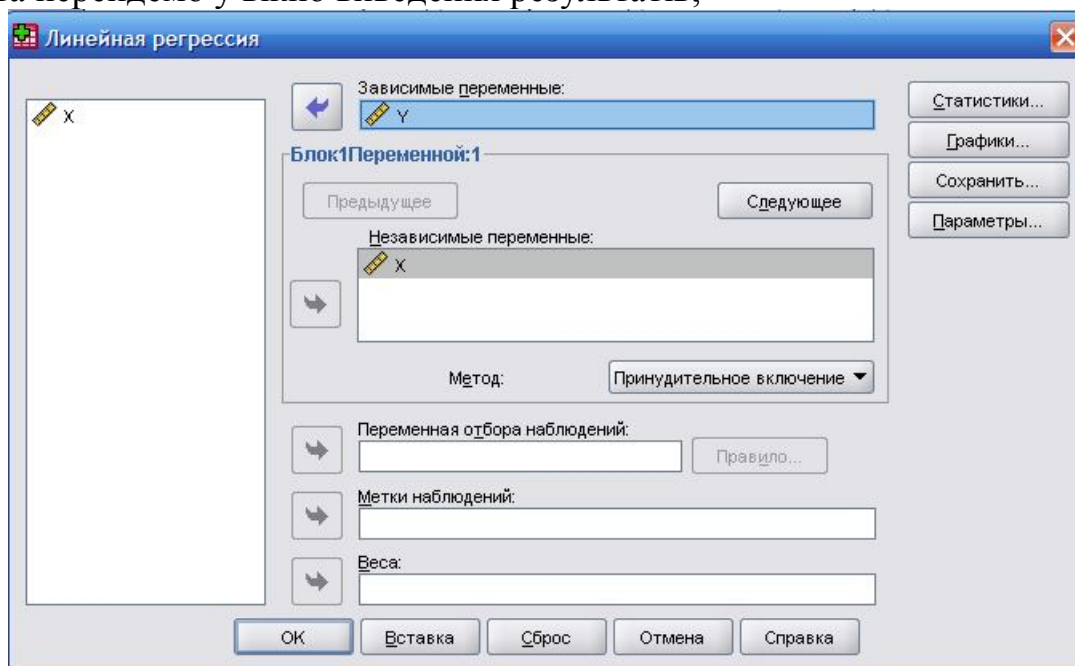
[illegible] перейдемо у вікно виведення результатів;

Линейная регрессия

X

Зависимые переменные:
Y

Блок1Переменной:1

Предыдущее

Следующее

Независимые переменные:
X

Метод:
Принудительное включение

Переменная отбора наблюдений:

Правило...

Метки наблюдений:

Веса:

Статистики...
Графики...
Сохранить...
Параметры...

OK
Вставка
Сброс
Отмена
Справка